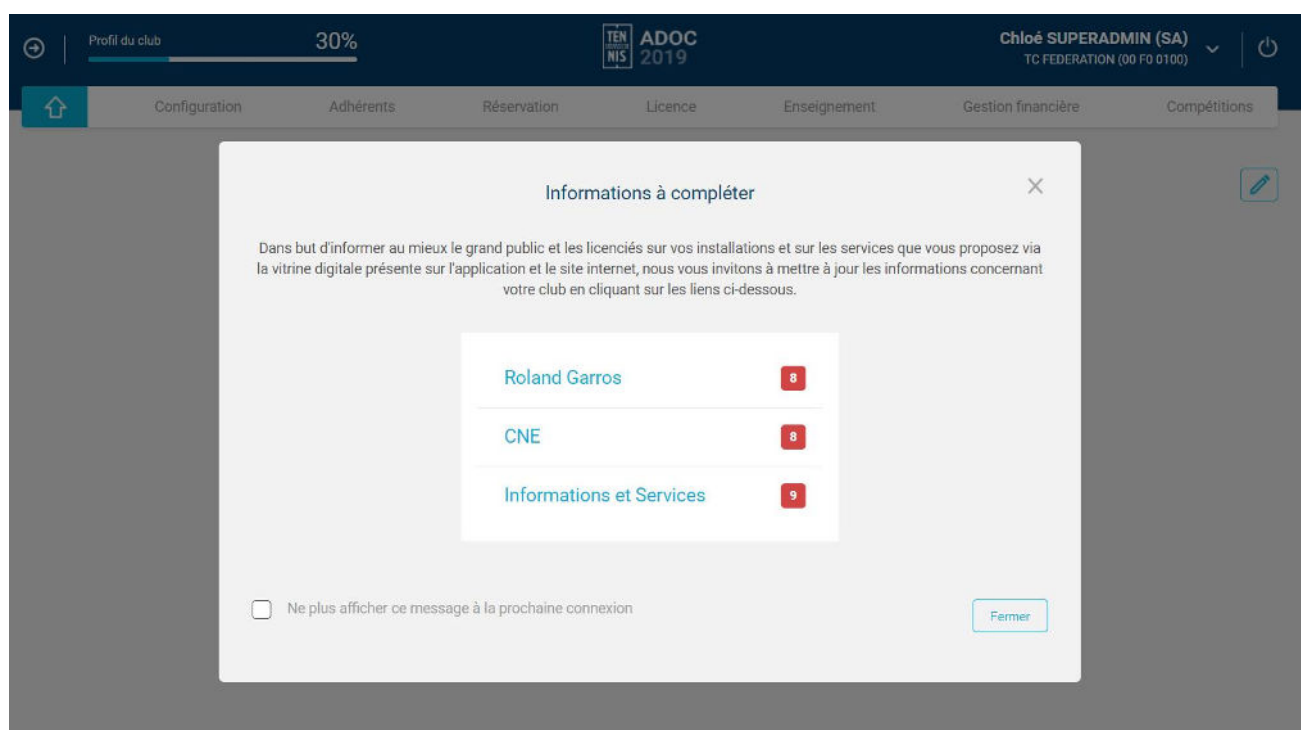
Profil du club 30%

TEN NIS ADOC 2019

Chloé SUPERADMIN (SA)
TC FEDERATION (00 F0 0100)

Configuration Adhérents Réservation Licence Enseignement Gestion financière Compétitions

Informations à compléter

×

Dans but d'informer au mieux le grand public et les licenciés sur vos installations et sur les services que vous proposez via la vitrine digitale présente sur l'application et le site internet, nous vous invitons à mettre à jour les informations concernant votre club en cliquant sur les liens ci-dessous.

Roland Garros 8

CNE 8

Informations et Services 9

Ne plus afficher ce message à la prochaine connexion

Fermer